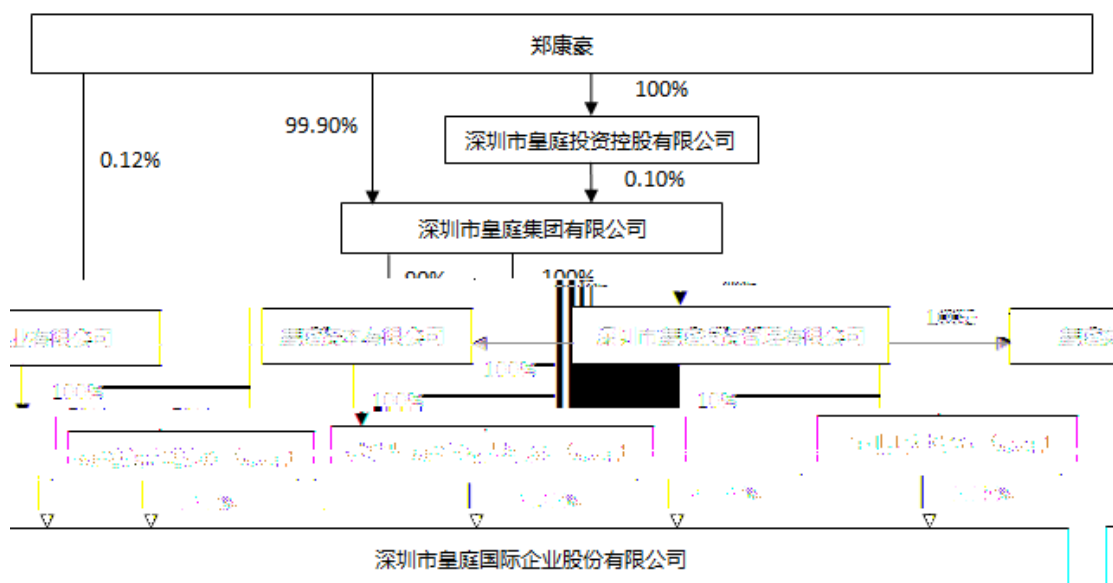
郑康豪

100%

99.90%

深圳市皇庭投资控股有限公司

0.12%

0.10%

深圳市皇庭集团有限公司

90%

100%

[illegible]业有限公司

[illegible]资本有限公司

深圳市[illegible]资产管理有限公司

100%

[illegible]

100%

100%

100%

10%

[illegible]

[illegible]

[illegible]

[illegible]

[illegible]

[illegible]

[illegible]

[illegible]

深圳市皇庭国际企业股份有限公司